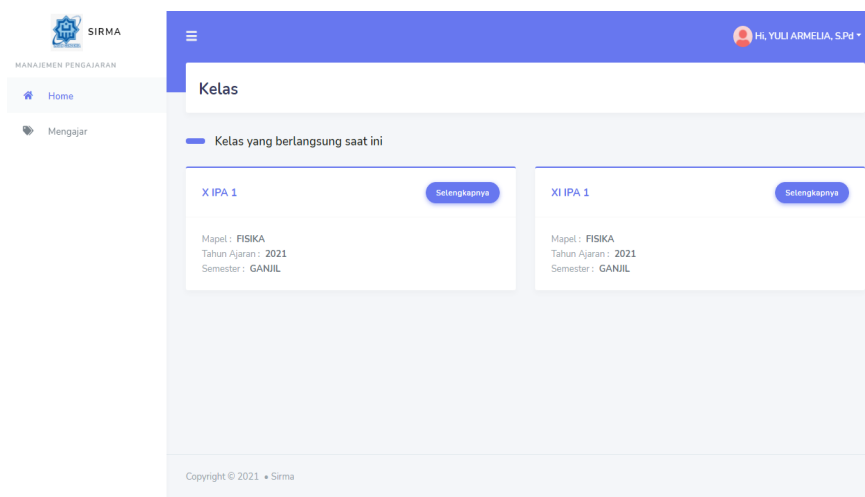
SIRMA

MANAJEMEN PENGAJARAN

Home

Mengajar

Hi, YULI ARMELIA, S.Pd

Kelas

Kelas yang berlangsung saat ini

X IPA 1

Selengkapnya

Mapel : FISIKA
Tahun Ajaran : 2021
Semester : GANJIL

XI IPA 1

Selengkapnya

Mapel : FISIKA
Tahun Ajaran : 2021
Semester : GANJIL

Copyright © 2021 • Sirma